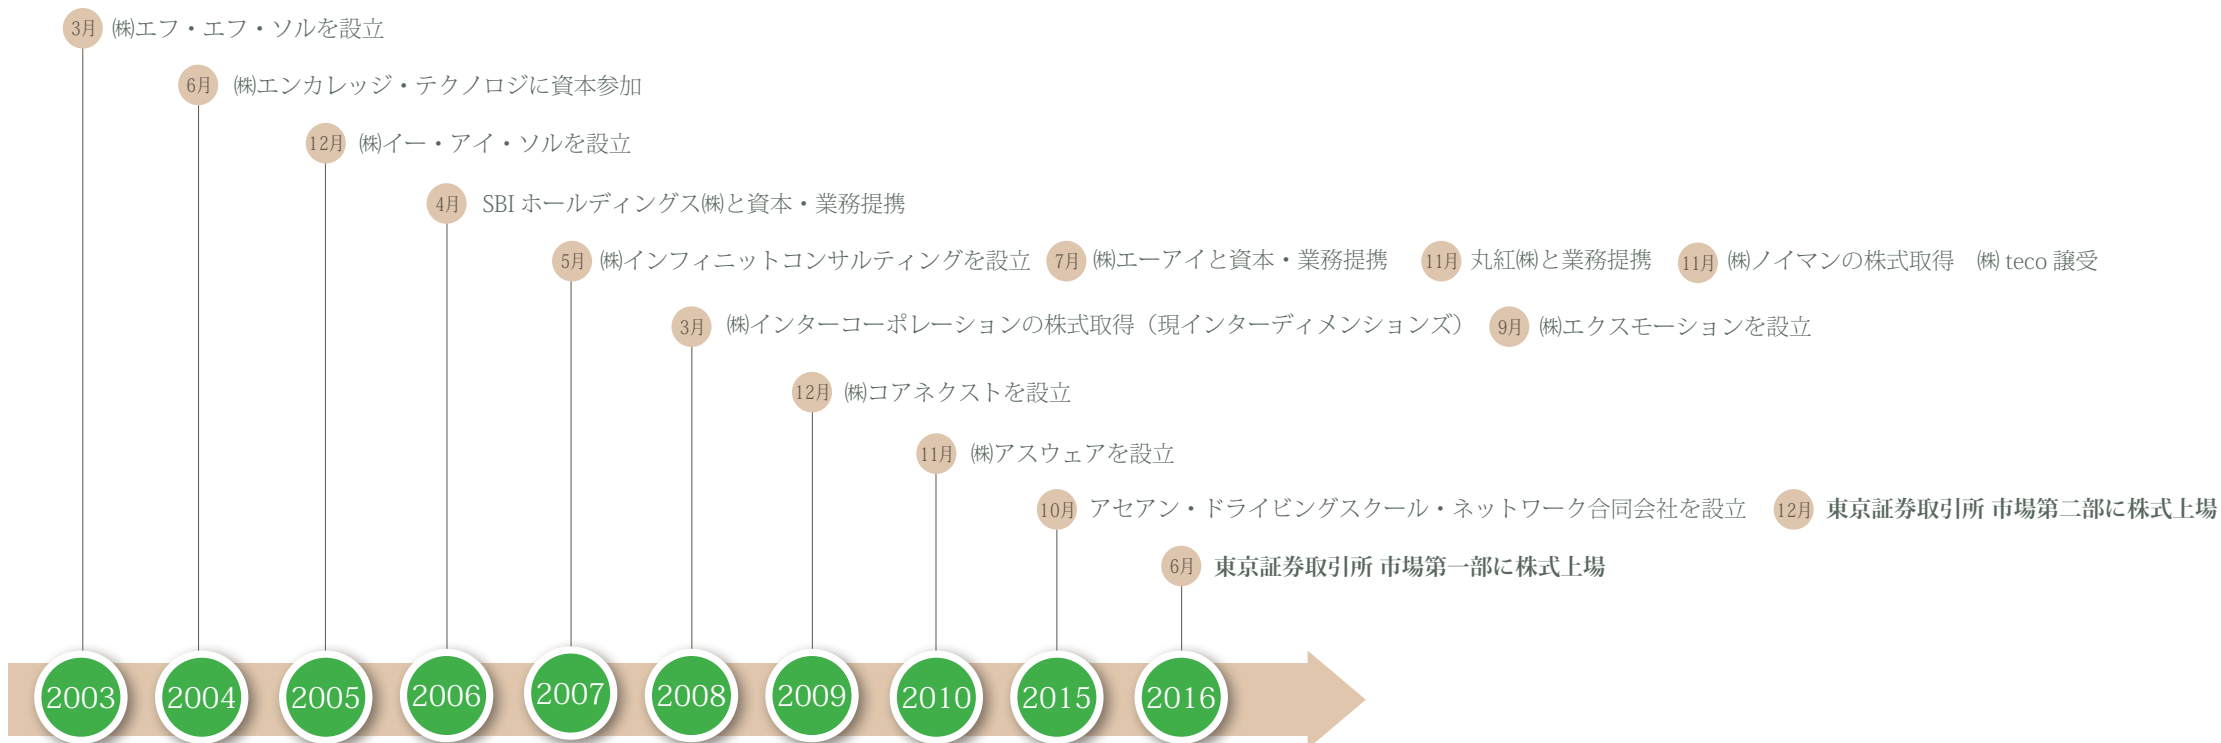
3月 ㈱エフ・エフ・ソルを設立

6月 ㈱エンカレッジ・テクノロジに資本参加

12月 ㈱イー・アイ・ソルを設立

4月 SBI ホールディングス㈱と資本・業務提携

5月 ㈱インフィニットコンサルティングを設立 7月 ㈱エーアイと資本・業務提携 11月 丸紅㈱と業務提携 11月 ㈱ノイマンの株式取得 ㈱ teco 譲受

3月 ㈱インターコーポレーションの株式取得（現インターディメンションズ） 9月 ㈱エクスモーションを設立

12月 ㈱コアネクストを設立

11月 ㈱アスウェアを設立

10月 アセアン・ドライビングスクール・ネットワーク合同会社を設立 12月 東京証券取引所 市場第二部に株式上場

6月 東京証券取引所 市場第一部に株式上場

2003 2004 2005 2006 2007 2008 2009 2010 2015 2016